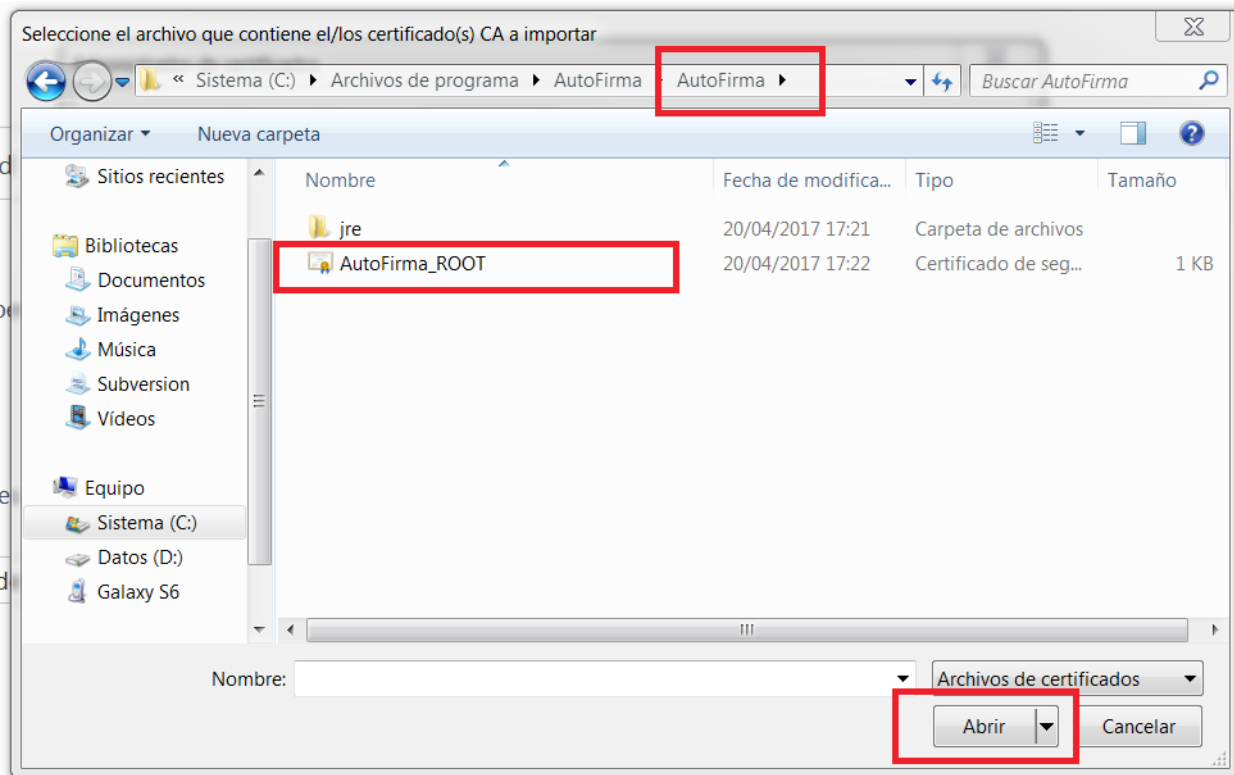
Seleccione el archivo que contiene el/los certificado(s) CA a importar

« Sistema (C:) ▸ Archivos de programa ▸ AutoFirma ▸ AutoFirma ▸

Buscar AutoFirma

Organizar ▾ Nueva carpeta

Sitios recientes

Bibliotecas
Documentos
Imágenes
Música
Subversion
Vídeos

Equipo
Sistema (C:)
Datos (D:)
Galaxy S6

| Nombre | Fecha de modifica... | Tipo | Tamaño |
|---|---|---|---|
| jre | 20/04/2017 17:21 | Carpeta de archivos | |
| AutoFirma_ROOT | 20/04/2017 17:22 | Certificado de seg... | 1 KB |

Nombre:

Archivos de certificados

Abrir

Cancelar